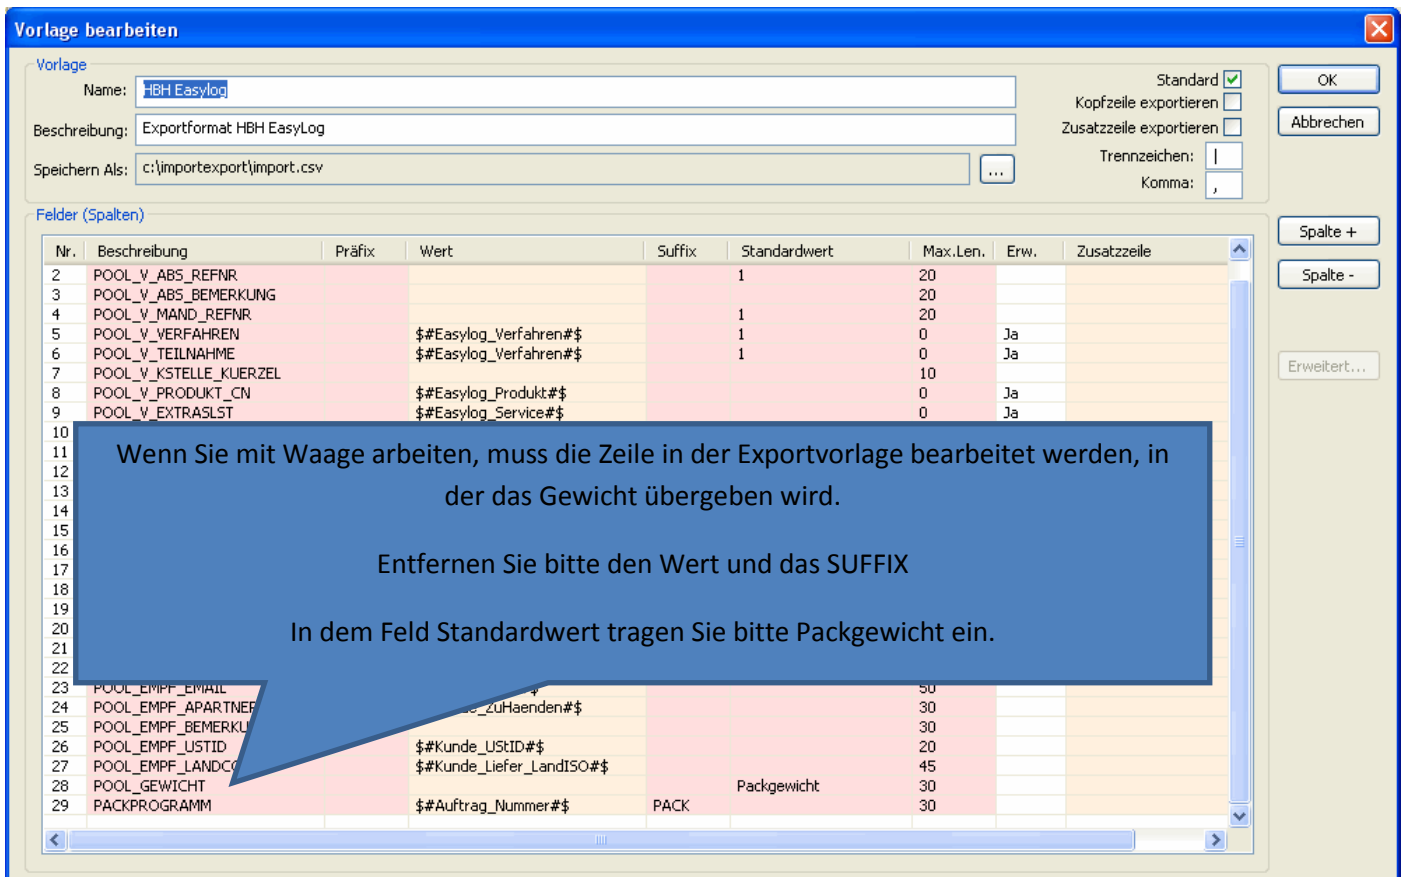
Vorlage bearbeiten

Vorlage

Name: HBH Easylog

Beschreibung: Exportformat HBH EasyLog

Speichern Als: c:\importexport\import.csv ...

Standard
Kopfzeile exportieren
Zusatzzeile exportieren
Trennzeichen: |
Komma: ,

OK
Abbrechen

Felder (Spalten)

Spalte +
Spalte -
Erweitert...

| Nr. | Beschreibung | Präfix | Wert | Suffix | Standardwert | Max.Len. | Erw. | Zusatzzeile |
|---|---|---|---|---|---|---|---|---|
| 2 | POOL_V_ABS_REFNR | | | | 1 | 20 | | |
| 3 | POOL_V_ABS_BEMERKUNG | | | | | 20 | | |
| 4 | POOL_V_MAND_REFNR | | | | 1 | 20 | | |
| 5 | POOL_V_VERFAHREN | | $#Easylog_Verfahren#$ | | 1 | 0 | Ja | |
| 6 | POOL_V_TEILNAHME | | $#Easylog_Verfahren#$ | | 1 | 0 | Ja | |
| 7 | POOL_V_KSTELLE_KUERZEL | | | | | 10 | | |
| 8 | POOL_V_PRODUKT_CN | | $#Easylog_Produkt#$ | | | 0 | Ja | |
| 9 | POOL_V_EXTRASLST | | $#Easylog_Service#$ | | | 0 | Ja | |
| 10 | | | | | | | | |
| 11 | | | | | | | | |
| 12 | | | | | | | | |
| 13 | | | | | | | | |
| 14 | | | | | | | | |
| 15 | | | | | | | | |
| 16 | | | | | | | | |
| 17 | | | | | | | | |
| 18 | | | | | | | | |
| 19 | | | | | | | | |
| 20 | | | | | | | | |
| 21 | | | | | | | | |
| 22 | | | | | | | | |
| 23 | POOL_EMPF_EMAIL | | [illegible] | | | 50 | | |
| 24 | POOL_EMPF_APARTNEF | | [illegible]_zuHaenden#$ | | | 30 | | |
| 25 | POOL_EMPF_BEMERKU | | | | | 30 | | |
| 26 | POOL_EMPF_USTID | | $#Kunde_UStID#$ | | | 20 | | |
| 27 | POOL_EMPF_LANDC | | $#Kunde_Liefer_LandISO#$ | | | 45 | | |
| 28 | POOL_GEWICHT | | | | Packgewicht | 30 | | |
| 29 | PACKPROGRAMM | | $#Auftrag_Nummer#$ | PACK | | 30 | | |

Wenn Sie mit Waage arbeiten, muss die Zeile in der Exportvorlage bearbeitet werden, in der das Gewicht übergeben wird.

Entfernen Sie bitte den Wert und das SUFFIX

In dem Feld Standardwert tragen Sie bitte Packgewicht ein.